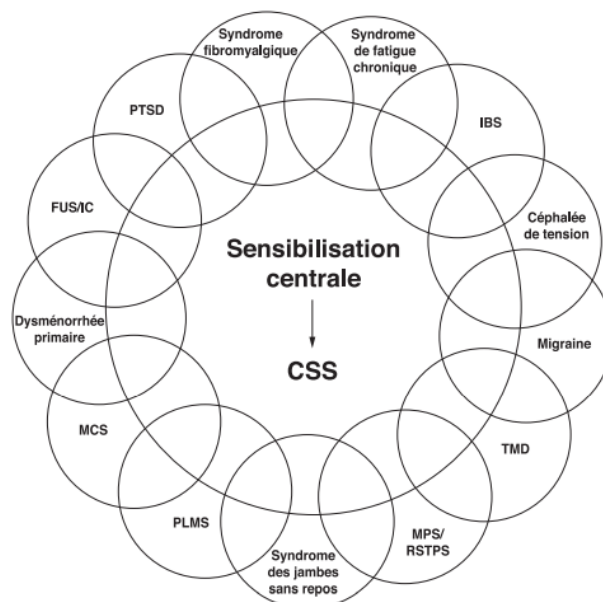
Syndrome fibromyalgique

Syndrome de fatigue chronique

IBS

Céphalée de tension

Migraine

TMD

MPS/ RSTPS

Syndrome des jambes sans repos

PLMS

MCS

Dysménorrhée primaire

FUS/IC

PTSD

Sensibilisation centrale

↓

CSS